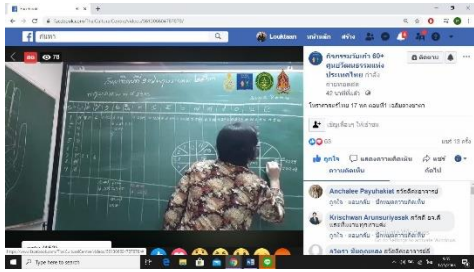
Facebook
facebook.com/TheCulturalCenterofThailand/videos/
ค้นหา
Louktawn หน้าหลัก สร้าง
78
กิจกรรมวันเด็ก 80+ ศูนย์วัฒนธรรมแห่งประเทศไทย กำลัง
ติดตาม
ไลฟ์
ถ่ายทอดสด 17 ตค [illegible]
Anchalee Payuhakiet
Krischwen Arunsuriyasak
Type here to search